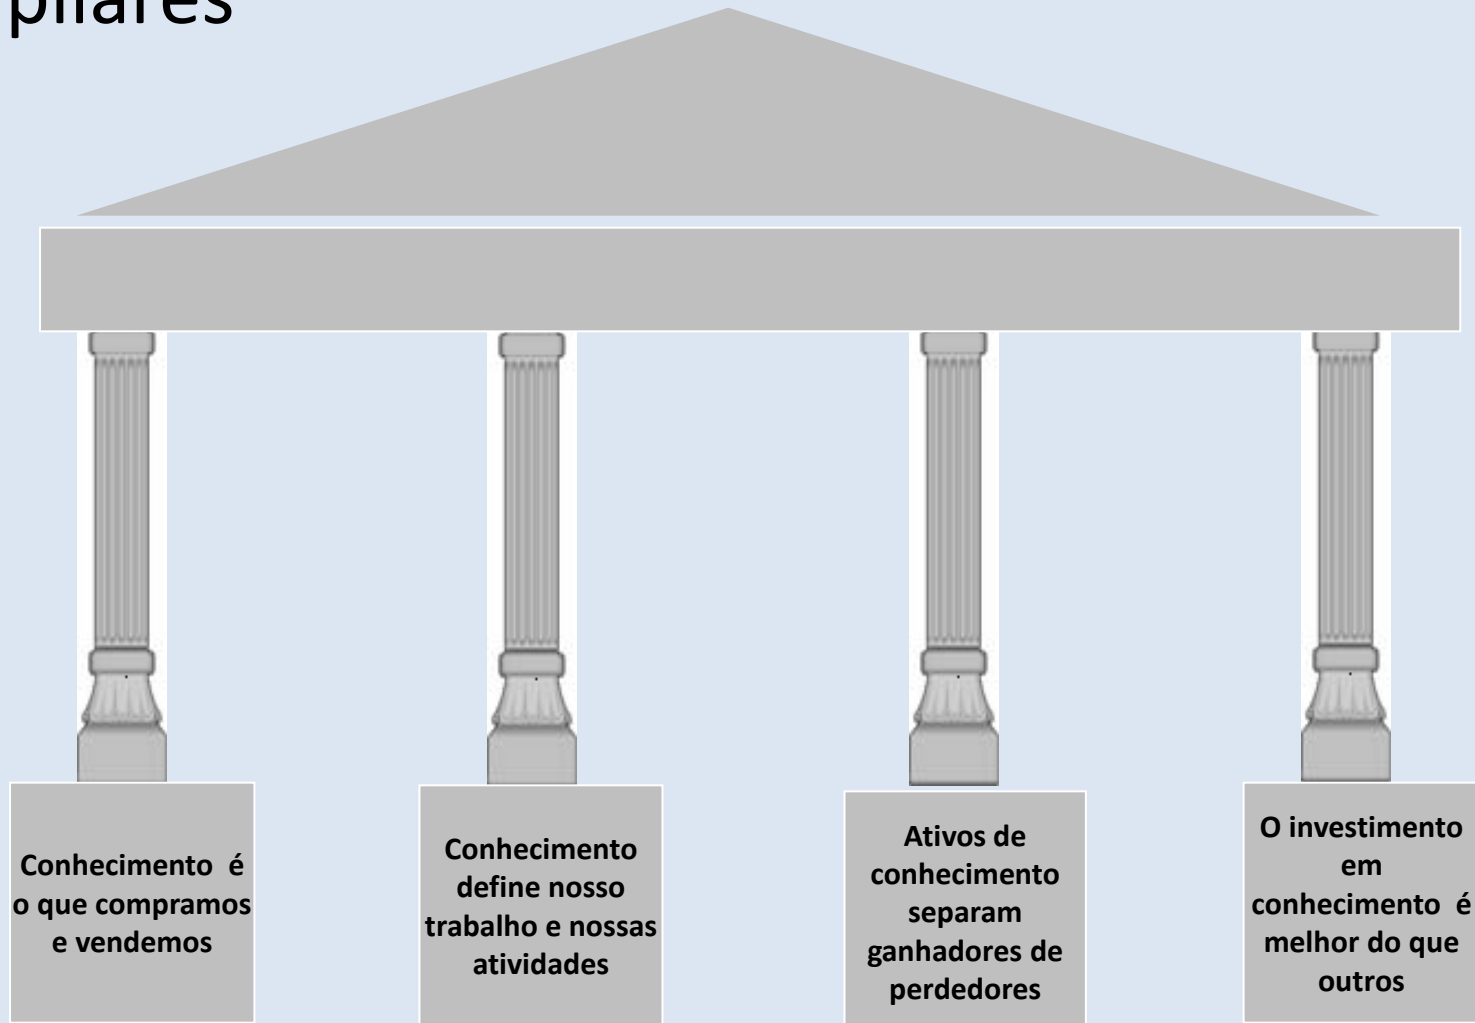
pilares

Conhecimento é o que compramos e vendemos

Conhecimento define nosso trabalho e nossas atividades

Ativos de conhecimento separam ganhadores de perdedores

O investimento em conhecimento é melhor do que outros